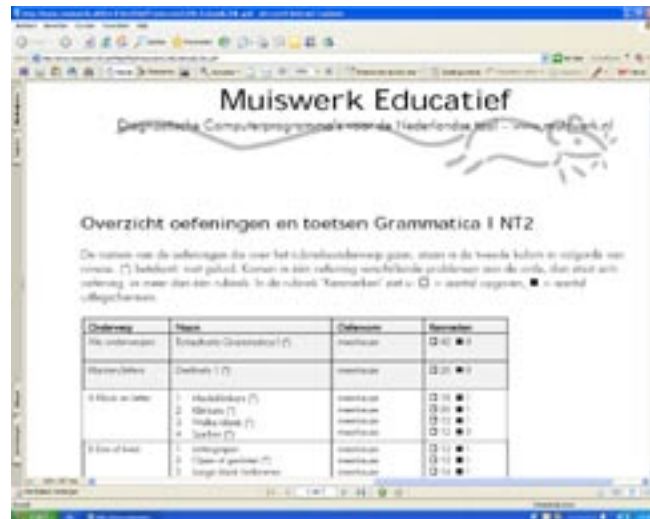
Muiswerk Educatief

Diagnostische Computerprogramma's voor de Nederlandse taal - www.muiswerk.nl

Overzicht oefeningen en toetsen Grammatica I NT2

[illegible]

| Onderwerp | Naam | Oefenvorm | Kenmerken |
|---|---|---|---|
| Alle onderwerpen | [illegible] Grammatica I (*) | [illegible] | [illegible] |
| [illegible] | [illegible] 1 (*) | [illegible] | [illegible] |
| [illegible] | 1. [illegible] (*) 2. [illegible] (*) 3. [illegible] (*) 4. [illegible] (*) | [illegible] | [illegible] |
| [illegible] | 1. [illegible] 2. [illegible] (*) 3. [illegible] | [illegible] | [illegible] |